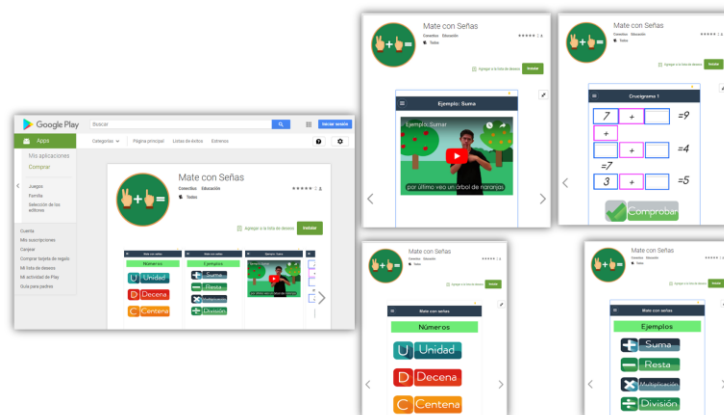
Google Play

Buscar

Iniciar sesión

Apps

Categorías

Página principal

Listas de éxitos

Estrenos

Mis aplicaciones

Comprar

Juegos

Familia

Selección de los editores

Cuenta

Mis suscripciones

Canjear

Comprar tarjeta de regalo

Mi lista de deseos

Mi actividad de Play

Guía para padres

Mate con Señas

Cetoriss Educación

Todos

Agregar a la lista de deseos

Instalar

Números

U Unidad

D Decena

C Centena

Ejemplos

Suma

Resta

Multiplicación

División

Ejemplo: Suma

Mate con Señas

Cetoriss Educación

Todos

Agregar a la lista de deseos

Instalar

Ejemplo: Suma

Ejemplo Suma

por último veo un árbol de naranjo

Mate con Señas

Cetoriss Educación

Todos

Agregar a la lista de deseos

Instalar

Crucigrama 1

| 7 | + |  | =9 |
|---|---|---|---|
| + |  |  |  |
|  | + |  | =4 |
| =7 |  |  |  |
| 3 | + |  | =5 |

Comprobar

Mate con Señas

Cetoriss Educación

Todos

Agregar a la lista de deseos

Instalar

Mate con señas

Números

U Unidad

D Decena

C Centena

Mate con Señas

Cetoriss Educación

Todos

Agregar a la lista de deseos

Instalar

Mate con señas

Ejemplos

Suma

Resta

Multiplicación

División